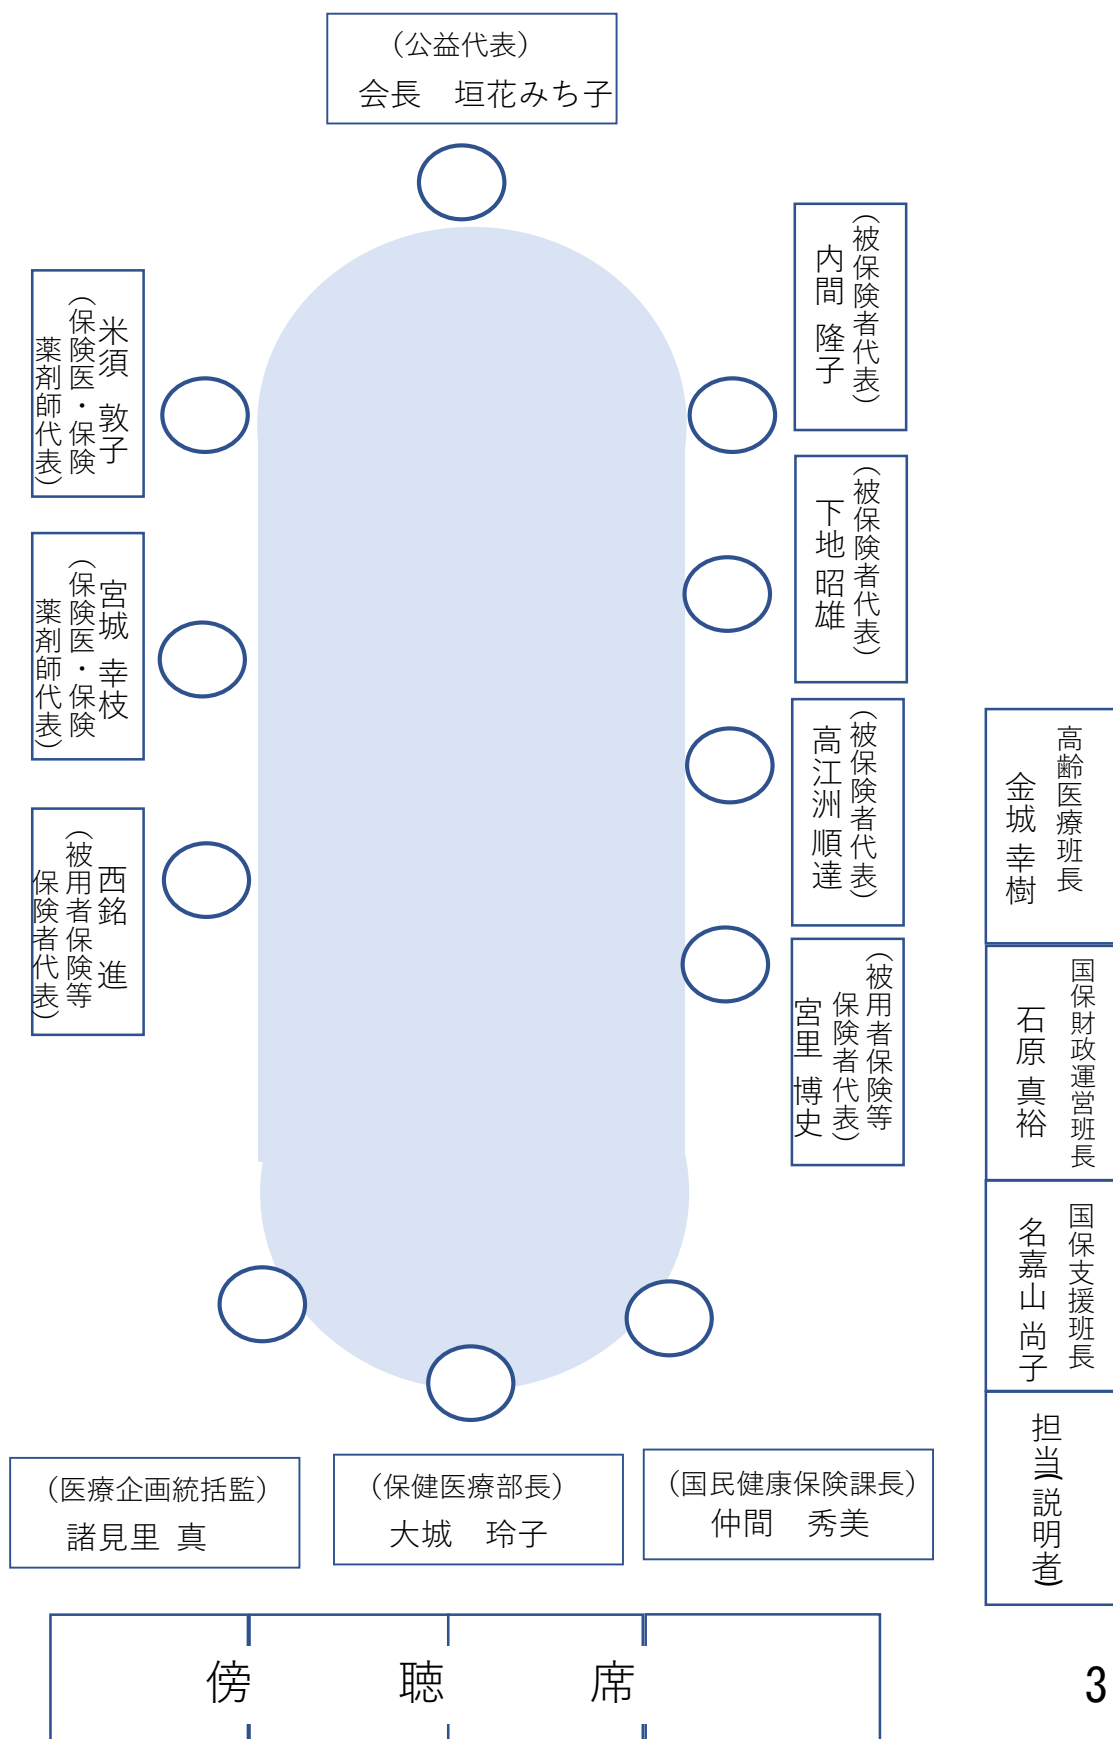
（公益代表）
会長　垣花みち子

米須　敦子
（保険医・保険薬剤師代表）

宮城　幸枝
（保険医・保険薬剤師代表）

西銘　進
（被用者保険等保険者代表）

内間　隆子
（被保険者代表）

下地　昭雄
（被保険者代表）

高江洲　順達
（被保険者代表）

宮里　博史
（被用者保険等保険者代表）

高齢医療班長
金城　幸樹

国保財政運営班長
石原　真裕

国保支援班長
名嘉山　尚子

担当（説明者）

（医療企画統括監）
諸見里　真

（保健医療部長）
大城　玲子

（国民健康保険課長）
仲間　秀美

傍　聴　席

3